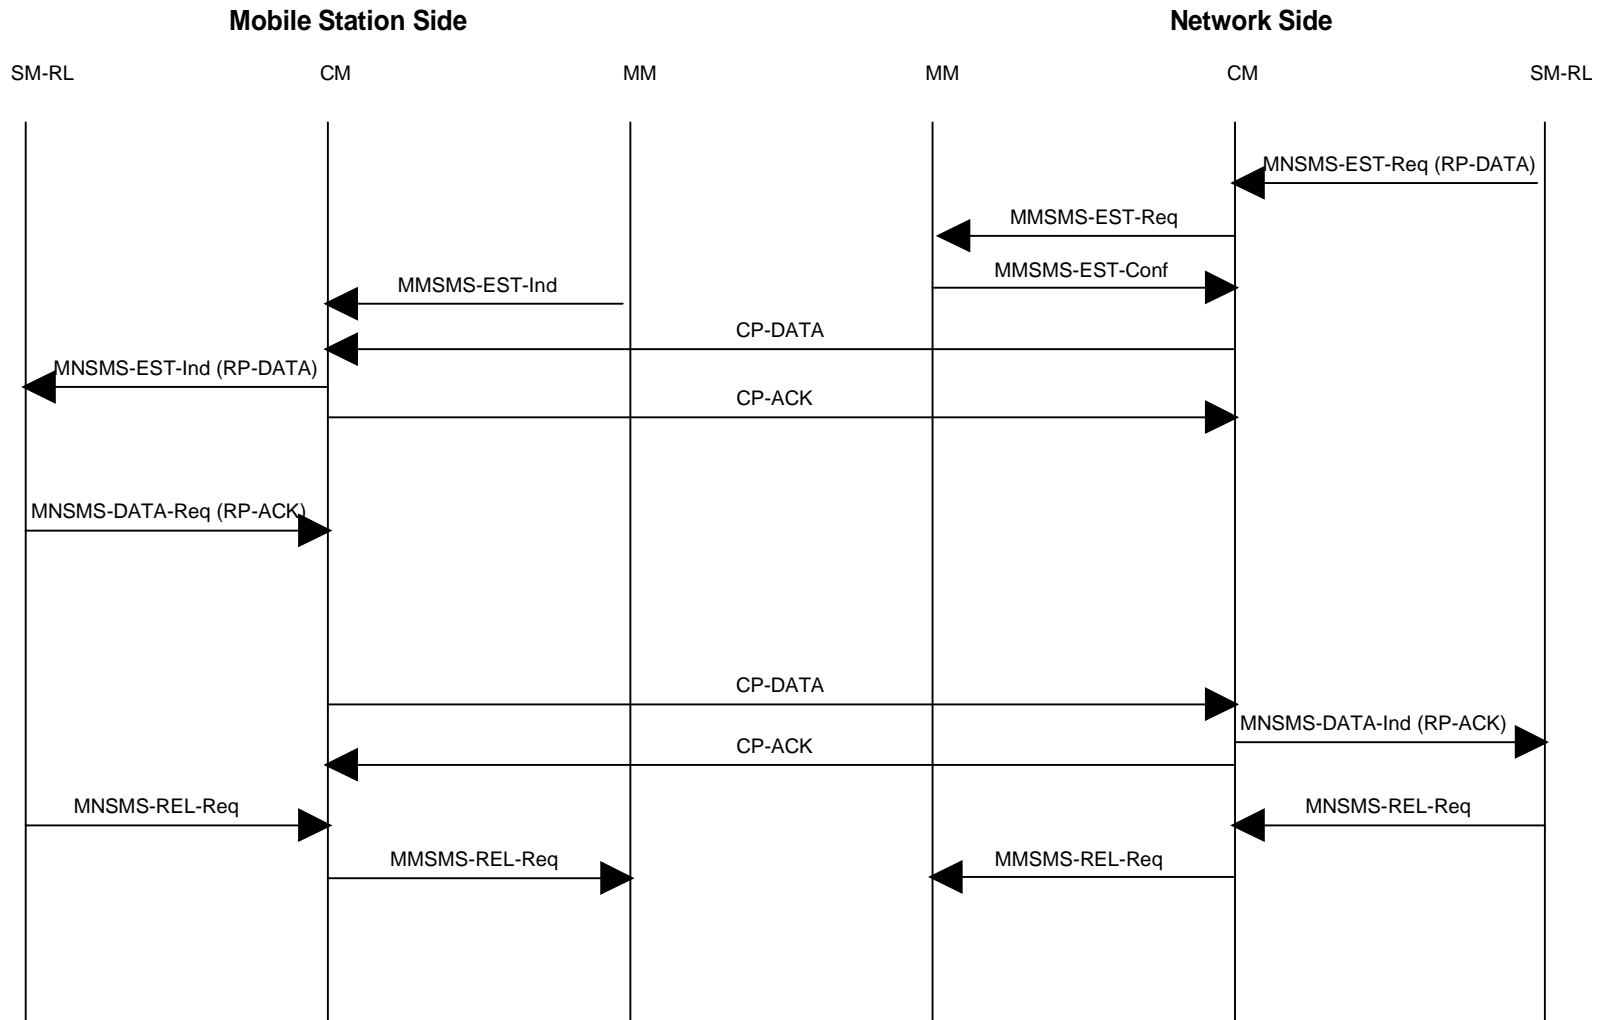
Mobile Station Side

Network Side

SM-RL CM MM MM CM SM-RL

MNSMS-EST-Req (RP-DATA)

MMSMS-EST-Req

MMSMS-EST-Conf

MMSMS-EST-Ind

CP-DATA

MNSMS-EST-Ind (RP-DATA)

CP-ACK

MNSMS-DATA-Req (RP-ACK)

CP-DATA

MNSMS-DATA-Ind (RP-ACK)

CP-ACK

MNSMS-REL-Req

MNSMS-REL-Req

MMSMS-REL-Req

MMSMS-REL-Req